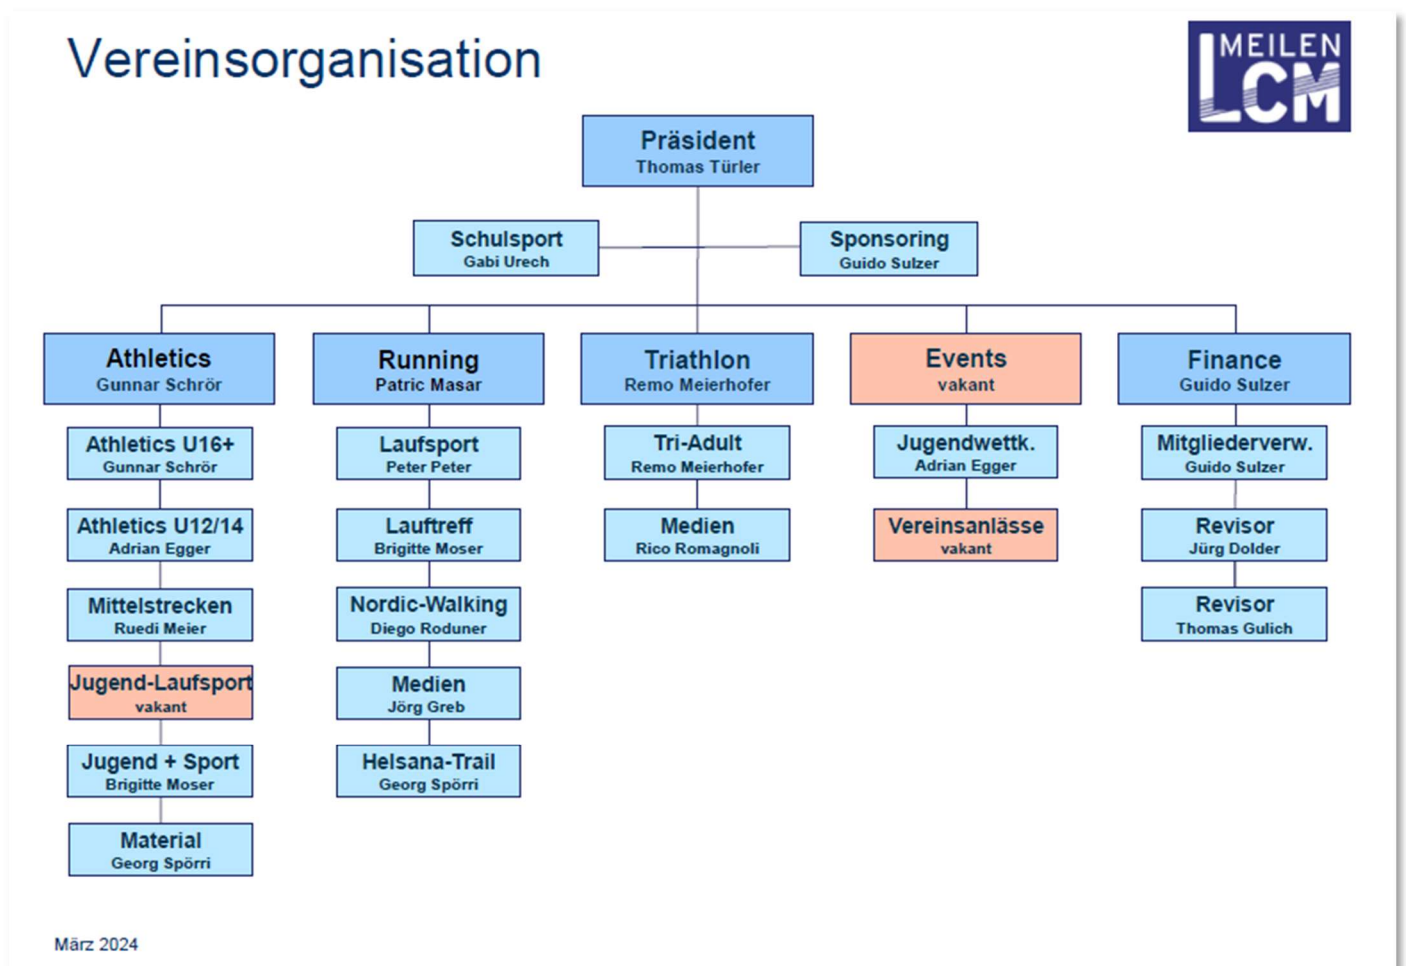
Vereinsorganisation

MEILEN LCM

Präsident
Thomas Türler

Schulsport
Gabi Urech

Sponsoring
Guido Sulzer

Athletics
Gunnar Schrör

Athletics U16+
Gunnar Schrör

Athletics U12/14
Adrian Egger

Mittelstrecken
Ruedi Meier

Jugend-Laufsport
vakant

Jugend + Sport
Brigitte Moser

Material
Georg Spörri

Running
Patric Masar

Laufsport
Peter Peter

Lauftreff
Brigitte Moser

Nordic-Walking
Diego Roduner

Medien
Jörg Greb

Helsana-Trail
Georg Spörri

Triathlon
Remo Meierhofer

Tri-Adult
Remo Meierhofer

Medien
Rico Romagnoli

Events
vakant

Jugendwettk.
Adrian Egger

Vereinsanlässe
vakant

Finance
Guido Sulzer

Mitgliederverw.
Guido Sulzer

Revisor
Jürg Dolder

Revisor
Thomas Gulich

März 2024